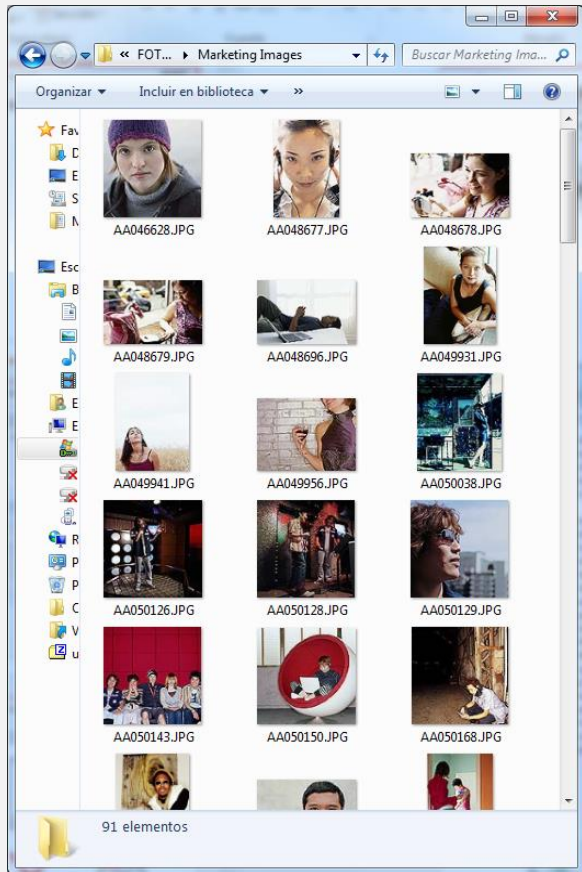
« FOT... ▸ Marketing Images

Buscar Marketing Ima...

Organizar ▾ Incluir en biblioteca ▾ »

Fav
D
E
S
M
Esc
B
E
E
R
P
P
C
V
u

AA046628.JPG
AA048677.JPG
AA048678.JPG
AA048679.JPG
AA048696.JPG
AA049931.JPG
AA049941.JPG
AA049956.JPG
AA050038.JPG
AA050126.JPG
AA050128.JPG
AA050129.JPG
AA050143.JPG
AA050150.JPG
AA050168.JPG

91 elementos